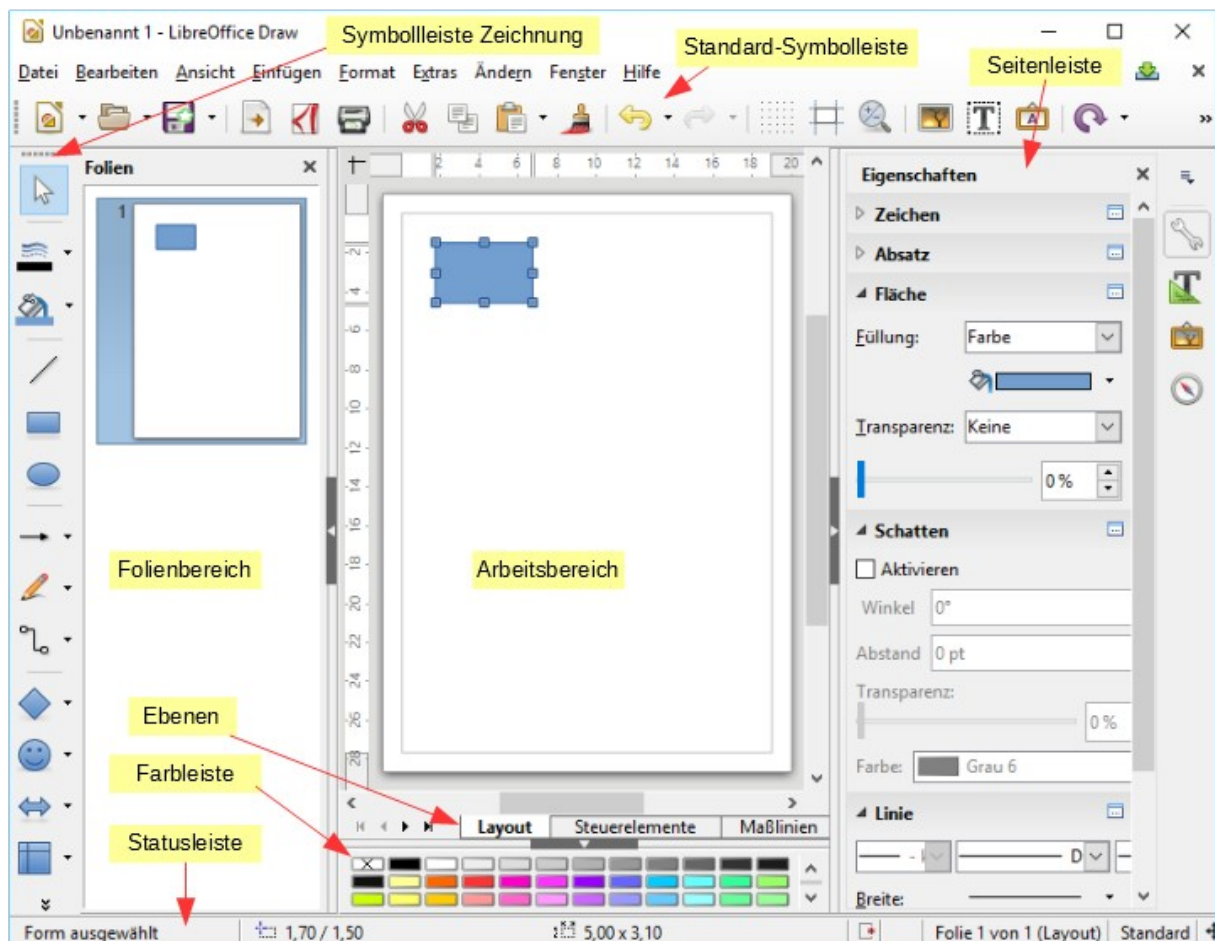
Unbenannt 1 - LibreOffice Draw

Symbollleiste Zeichnung

Standard-Symbolleiste

Seitenleiste

Datei Bearbeiten Ansicht Einfügen Format Extras Ändern Fenster Hilfe

Folien

1

2 4 6 8 10 12 14 16 18 20

Eigenschaften

Zeichen

Absatz

Fläche

Füllung: Farbe

Transparenz: Keine

0 %

Schatten

Aktivieren

Winkel 0°

Abstand 0 pt

Transparenz:

0 %

Farbe: Grau 6

Linie

Breite:

Folienbereich

Arbeitsbereich

Ebenen

Farbleiste

Statusleiste

Layout Steuerelemente Maßlinien

Form ausgewählt 1,70 / 1,50 5,00 x 3,10 Folie 1 von 1 (Layout) Standard